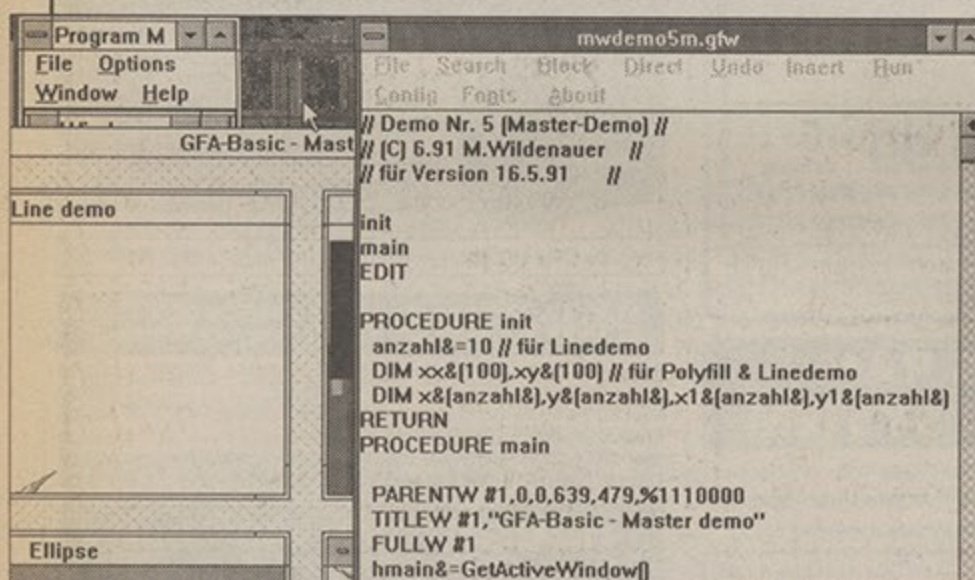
Program M
File Options
Window Help
GFA-Basic - Mast
Line demo
Ellipse

mwdemo5m.gfw
File Search Block Direct Undo Insert Run
Config Fonts About
// Demo Nr. 5 (Master-Demo) //
// (C) 6.91 M.Wildenauer //
// für Version 16.5.91 //

init
main
EDIT

PROCEDURE init
anzahl&=10 // für Linedemo
DIM xx&(100),xy&(100) // für Polyfill & Linedemo
DIM x&(anzahl&),y&(anzahl&),x1&(anzahl&),y1&(anzahl&)
RETURN
PROCEDURE main

PARENTW #1,0,0,639,479,%1110000
TITLEW #1,"GFA-Basic - Master demo"
FULLW #1
hmain&=GetActiveWindow()